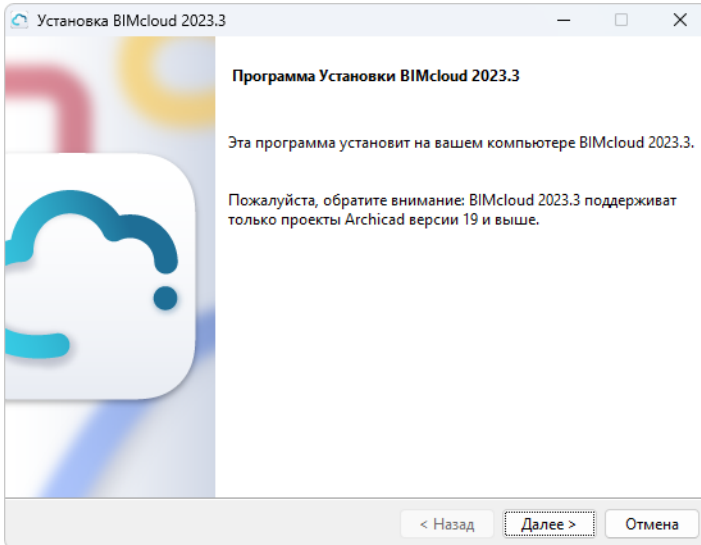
Установка BIMcloud 2023.3

Программа Установки BIMcloud 2023.3

Эта программа установит на вашем компьютере BIMcloud 2023.3.

Пожалуйста, обратите внимание: BIMcloud 2023.3 поддерживат только проекты Archicad версии 19 и выше.

< Назад
Далее >
Отмена